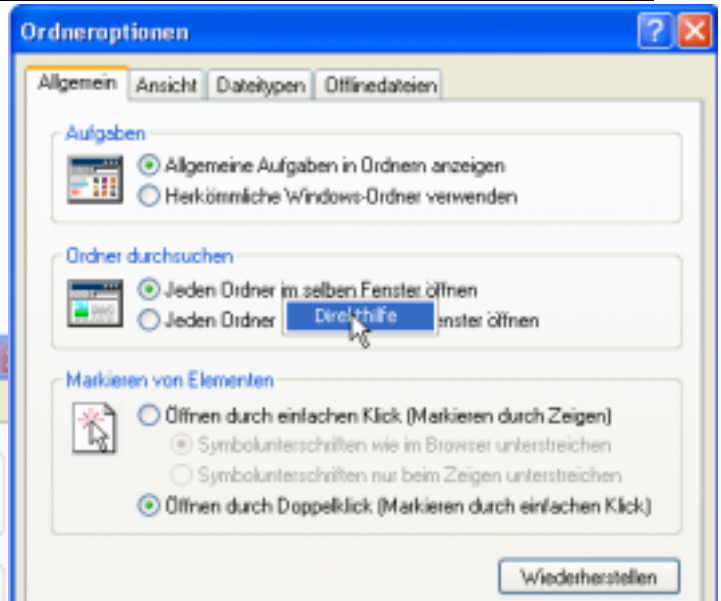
Ordneroptionen

?

Allgemein | Ansicht | Dateitypen | Offlinedateien

Aufgaben

Allgemeine Aufgaben in Ordnern anzeigen

Herkömmliche Windows-Ordner verwenden

Ordner durchsuchen

Jeden Ordner im selben Fenster öffnen

Jeden Ordner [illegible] Direkthilfe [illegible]nster öffnen

Markieren von Elementen

Öffnen durch einfachen Klick (Markieren durch Zeigen)

Symbolunterschriften wie im Browser unterstreichen

Symbolunterschriften nur beim Zeigen unterstreichen

Öffnen durch Doppelklick (Markieren durch einfachen Klick)

Wiederherstellen